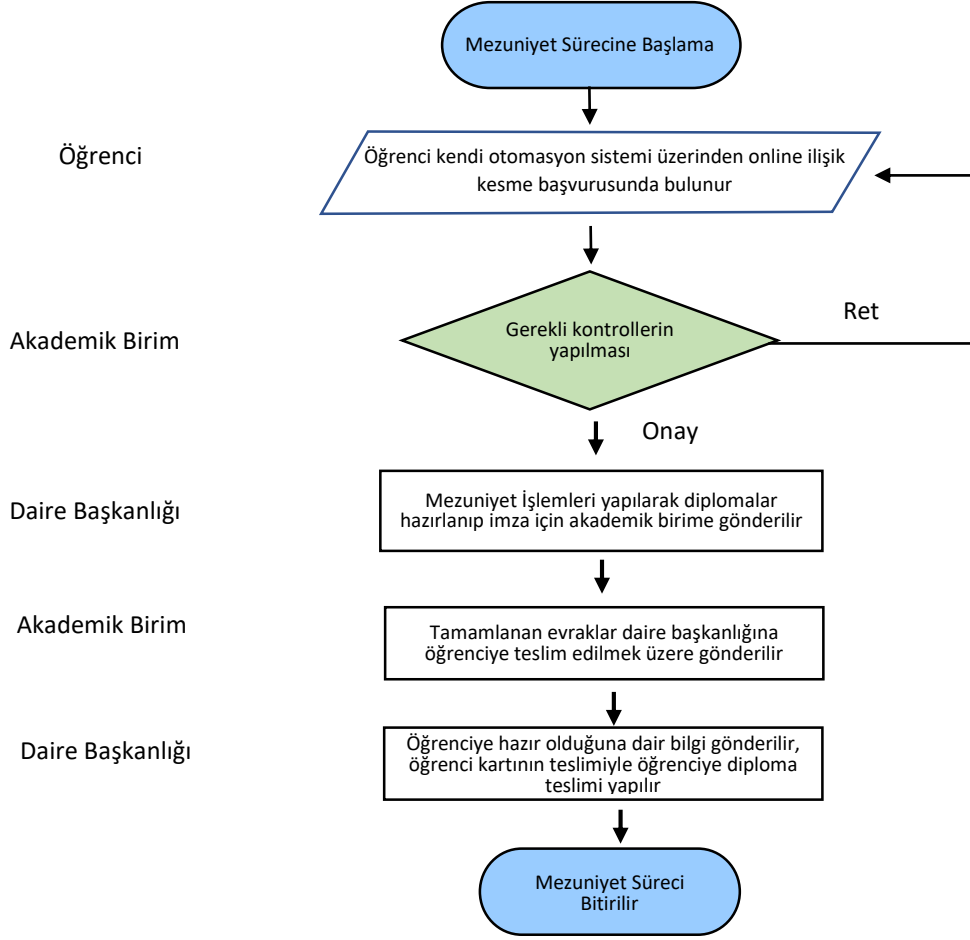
Mezuniyet Sürecine Başlama

Öğrenci

Öğrenci kendi otomasyon sistemi üzerinden online ilişik kesme başvurusunda bulunur

Ret

Akademik Birim

Gerekli kontrollerin yapılması

Onay

Daire Başkanlığı

Mezuniyet İşlemleri yapılarak diplomalar hazırlanıp imza için akademik birime gönderilir

Akademik Birim

Tamamlanan evraklar daire başkanlığına öğrenciye teslim edilmek üzere gönderilir

Daire Başkanlığı

Öğrenciye hazır olduğuna dair bilgi gönderilir, öğrenci kartının teslimiyle öğrenciye diploma teslimi yapılır

Mezuniyet Süreci Bitirilir